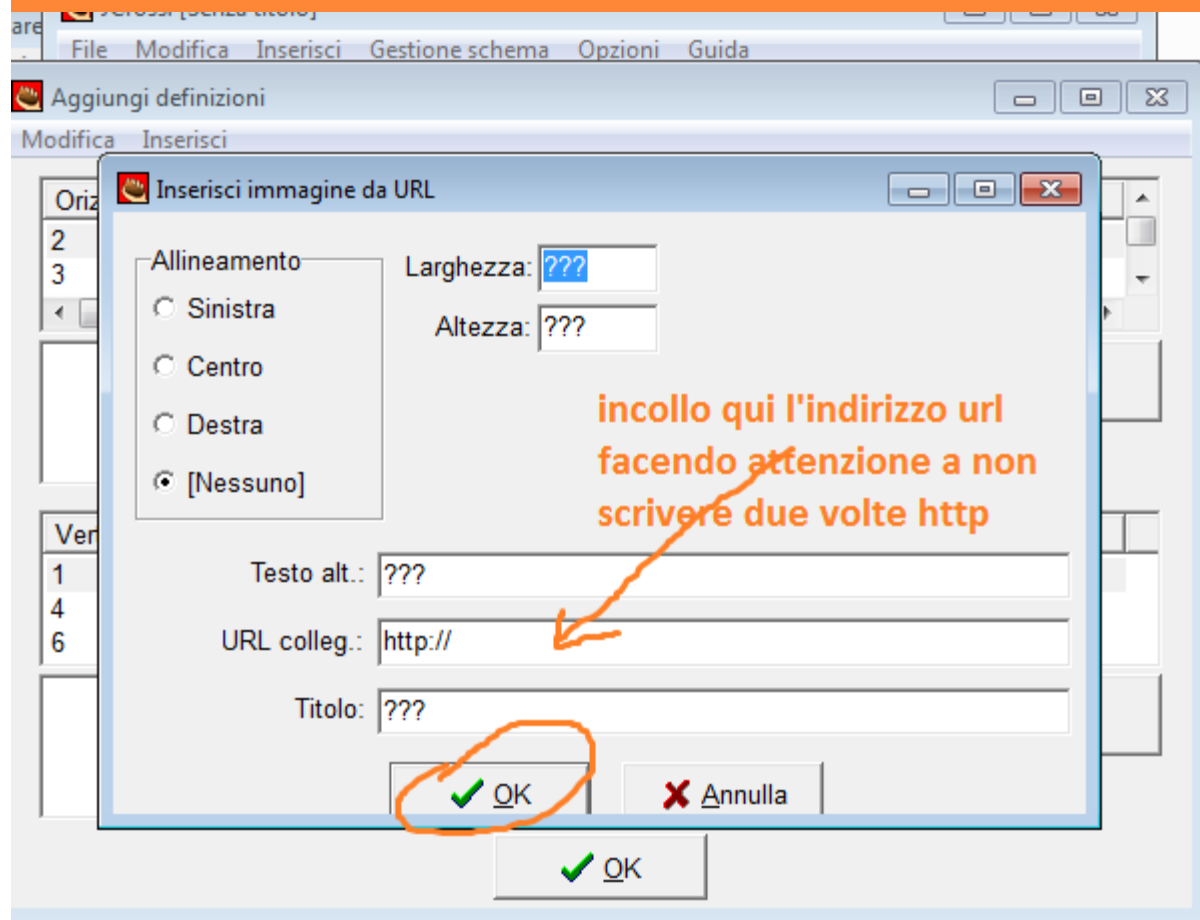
are
Jerossi [Senza titolo]
File Modifica Inserisci Gestione schema Opzioni Guida
Aggiungi definizioni
Modifica Inserisci
Oriz
2
3
Ver
1
4
6
Inserisci immagine da URL
Allineamento
Sinistra
Centro
Destra
[Nessuno]
Larghezza: ???
Altezza: ???
incollo qui l'indirizzo url facendo attenzione a non scrivere due volte http
Testo alt.: ???
URL colleg.: http://
Titolo: ???
OK
Annulla
OK